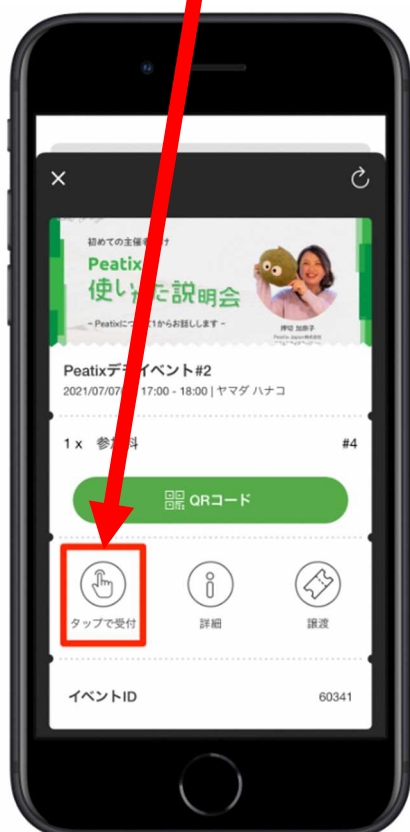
初めての主催者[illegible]け
Peatix
使い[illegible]た説明会
~ Peatixにつ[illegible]1からお話しします ~
押切 加奈子
Peatix Japan株式会社

Peatixデ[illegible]イベント#2
2021/07/0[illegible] 17:00 - 18:00 | ヤマダ ハナコ

1 x 参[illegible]料 #4

QRコード

タップで受付
詳細
譲渡

イベントID 60341